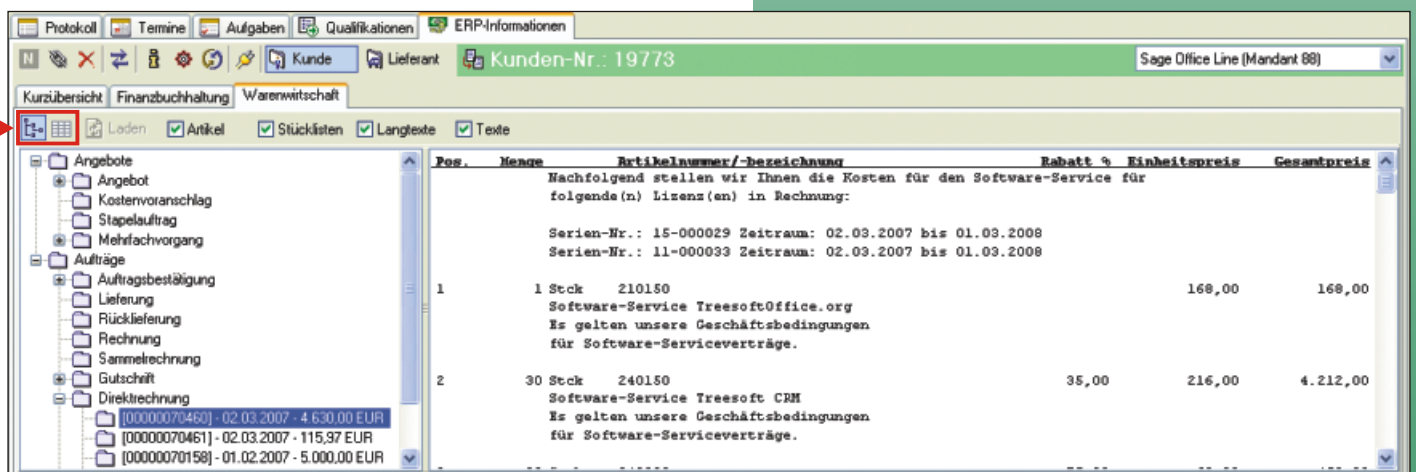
Protokoll | Termine | Aufgaben | Qualifikationen | ERP-Informationen

Kunde | Lieferant | Kunden-Nr.: 19773 | Sage Office Line (Mandant 88)

Kurzübersicht | Finanzbuchhaltung | Warenwirtschaft

Laden | Artikel | Stücklisten | Langtexte | Texte

Angebote
Angebot
Kostenvoranschlag
Stapelauftrag
Mehrfachvorgang
Aufträge
Auftragsbestätigung
Lieferung
Rücklieferung
Rechnung
Sammelrechnung
Gutschrift
Direktrechnung
[00000070460] - 02.03.2007 - 4.630,00 EUR
[00000070461] - 02.03.2007 - 115,97 EUR
[00000070158] - 01.02.2007 - 5.000,00 EUR

| Pos. | Menge | Artikelnummer/-bezeichnung | Rabatt % | Einheitspreis | Gesamtpreis |
|---|---|---|---|---|---|
| | | Nachfolgend stellen wir Ihnen die Kosten für den Software-Service für folgende(n) Lizenz(en) in Rechnung: | | | |
| | | Serien-Nr.: 15-000029 Zeitraum: 02.03.2007 bis 01.03.2008 | | | |
| | | Serien-Nr.: 11-000033 Zeitraum: 02.03.2007 bis 01.03.2008 | | | |
| 1 | 1 Stck | 210150 Software-Service TreesoftOffice.org Es gelten unsere Geschäftsbedingungen für Software-Serviceverträge. | | 168,00 | 168,00 |
| 2 | 30 Stck | 240150 Software-Service Treesoft CRM Es gelten unsere Geschäftsbedingungen für Software-Serviceverträge. | 35,00 | 216,00 | 4.212,00 |
| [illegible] | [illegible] | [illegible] | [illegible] | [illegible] | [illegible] |